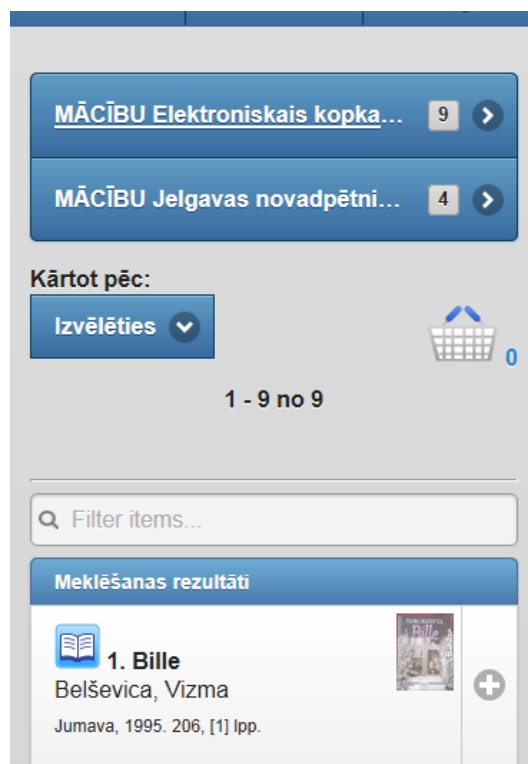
MĀCĪBU Elektroniskais kopka... 9

MĀCĪBU Jelgavas novadpētni... 4

Kārtot pēc:

Izvēlēties

0

1 - 9 no 9

Filter items...

Meklēšanas rezultāti

1. Bille

Belševica, Vizma

Jumava, 1995. 206, [1] lpp.

VIZMA BELŠEVICA
Bille